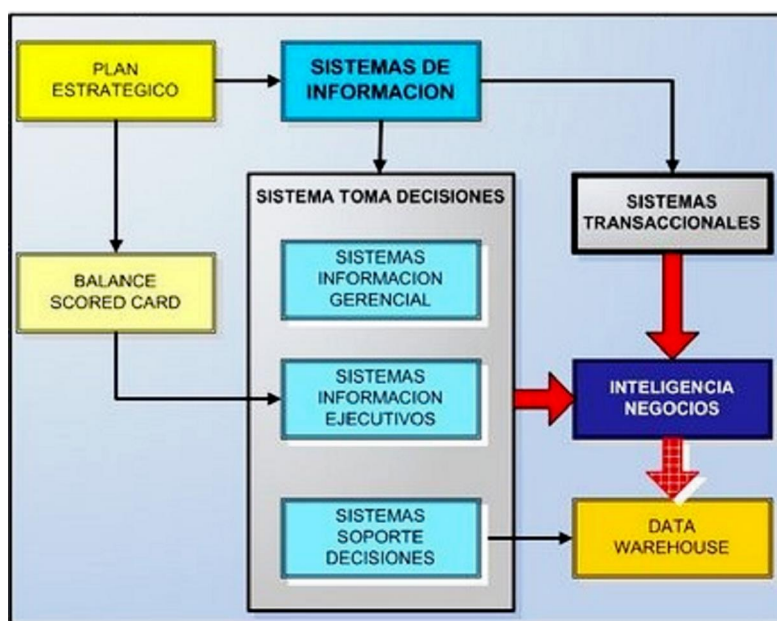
PLAN ESTRATEGICO

SISTEMAS DE INFORMACION

SISTEMA TOMA DECISIONES

SISTEMAS TRANSACCIONALES

BALANCE SCORED CARD

SISTEMAS INFORMACION GERENCIAL

SISTEMAS INFORMACION EJECUTIVOS

INTELIGENCIA NEGOCIOS

SISTEMAS SOPORTE DECISIONES

DATA WAREHOUSE